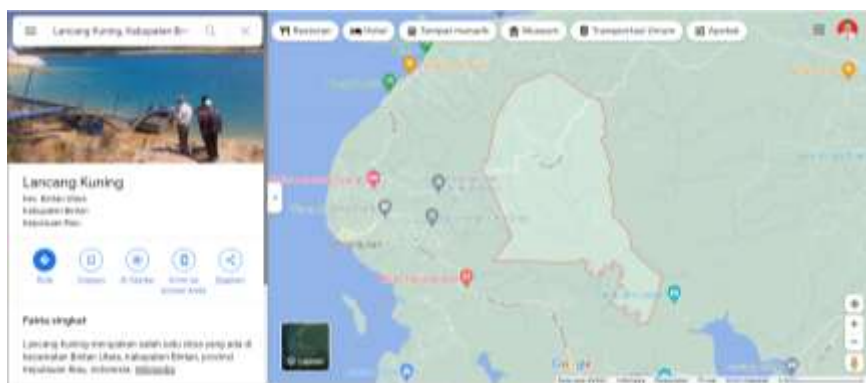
Lancang Kuning, Kabupaten Bin

Restoran Hotel Tempat menarik Museum Transportasi Umum Apotek

Lancang Kuning
Kec. Bintan Utara
Kabupaten Bintan
Kepulauan Riau

Rute Simpan Di Sekitar Kirim ke ponsel Anda Bagikan

Fakta singkat

Lancang Kuning merupakan salah satu desa yang ada di kecamatan Bintan Utara, Kabupaten Bintan, provinsi Kepulauan Riau, Indonesia. Wikipedia

Lapisan

Google